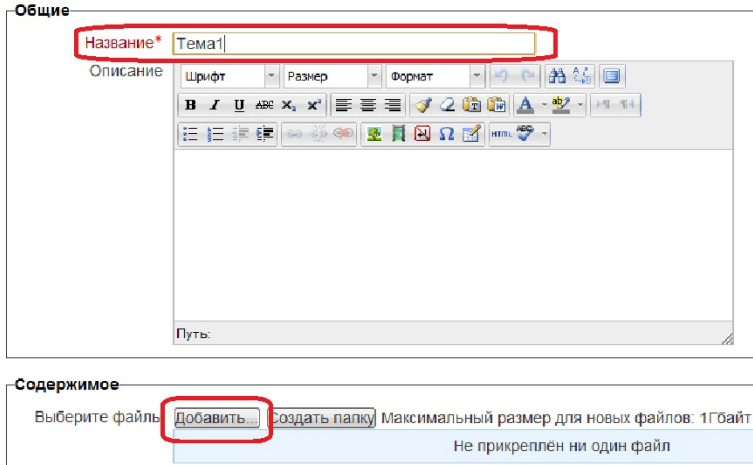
Общие

Название* Тема1

Описание

Шрифт Размер Формат

B I U ABC $x_2$ $x^2$

Путь:

Содержимое

Выберите файл Добавить... Создать папку Максимальный размер для новых файлов: 1Гбайт

Не прикреплён ни один файл